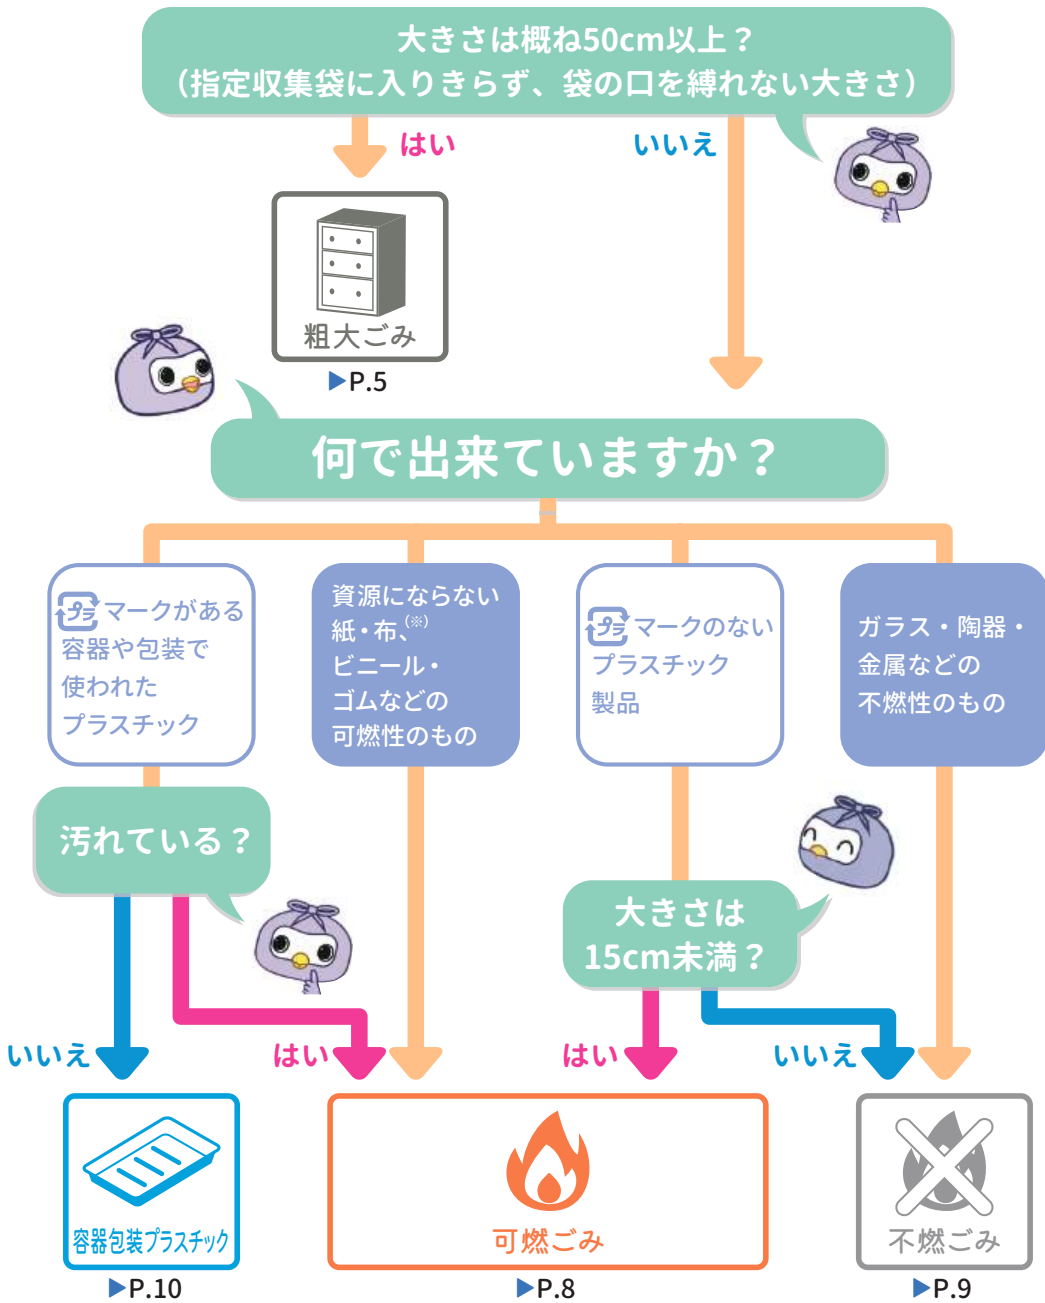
大きさは概ね50cm以上？
（指定収集袋に入りきらず、袋の口を縛れない大きさ）

はい

いいえ

粗大ごみ

▶P.5

何で出来ていますか？

プラ マークがある容器や包装で使われたプラスチック

資源にならない紙・布、$^{(※)}$ ビニール・ゴムなどの可燃性のもの

プラ マークのないプラスチック製品

ガラス・陶器・金属などの不燃性のもの

汚れている？

大きさは15cm未満？

いいえ

はい

はい

いいえ

容器包装プラスチック

▶P.10

可燃ごみ

▶P.8

不燃ごみ

▶P.9